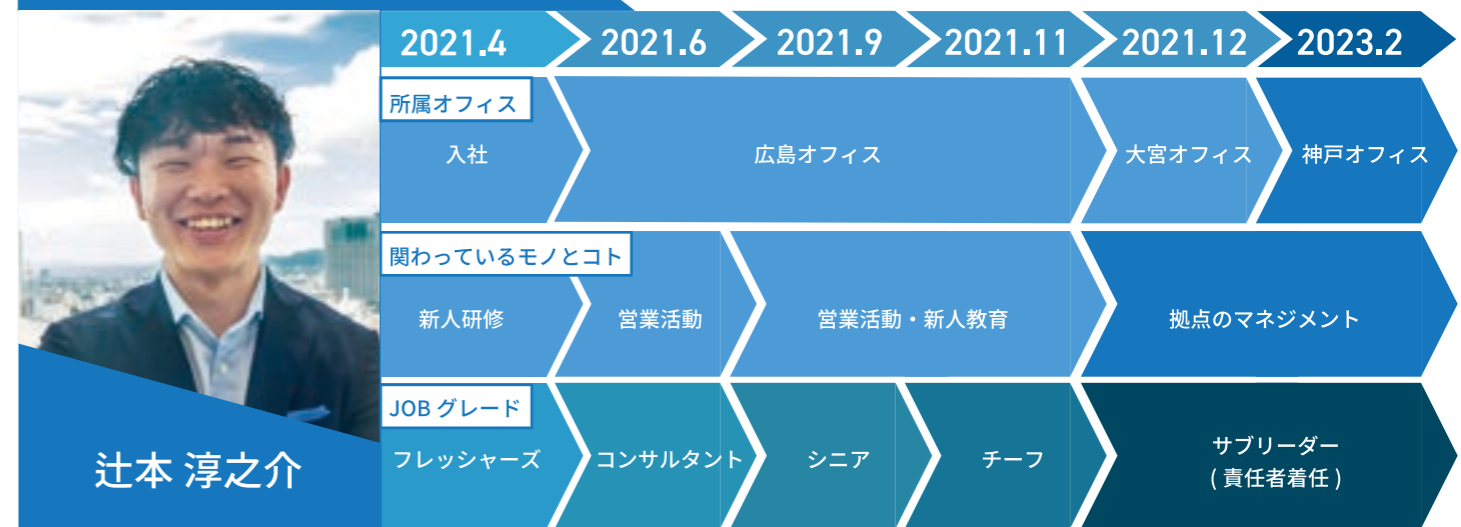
辻本 淳之介

| 2021.4 | 2021.6 | 2021.9 | 2021.11 | 2021.12 | 2023.2 |
|---|---|---|---|---|---|

所属オフィス
入社
広島オフィス
大宮オフィス
神戸オフィス

関わっているモノとコト
新人研修
営業活動
営業活動・新人教育
拠点のマネジメント

JOB グレード
フレッシャーズ
コンサルタント
シニア
チーフ
サブリーダー
( 責任者着任 )